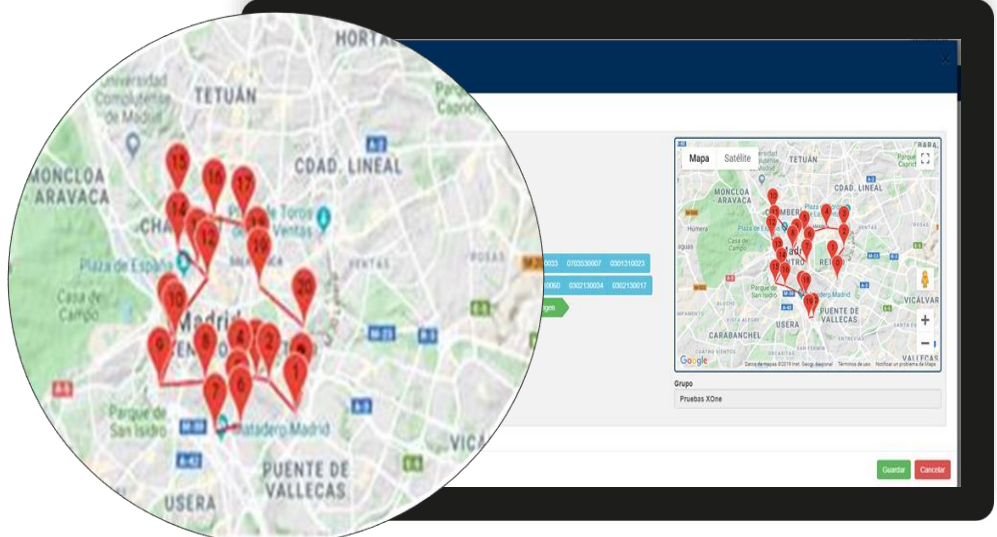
HORTALEZA

Universidad Complutense de Madrid

TETUÁN

MONCLOA ARAVACA

CDAD. LINEAL

Plaza de Toros de las Ventas

Plaza de España

VENTAS

Casa de Campo

Madrid

Parque de San Isidro

Matadero Madrid

PUENTE DE VALLECAS

USERA

15
16
17
14
12
18
19
20
10
9
8
4
3
2
5
7
6
1

0703100023
0703130007
0301310023
0300060
0302130034
0302130017

Mapa
Satélite

TETUÁN
MONCLOA ARAVACA
CDAD. LINEAL
Casa de Campo
Madrid CENTRO
RETIRO
Parque de San Isidro
Matadero Madrid
USERA
PUENTE DE VALLECAS
CARABANCHEL
VICÁLVARO
VALLECAS

Google
Datos de mapas ©2019 Inst. Geogr. Nacional
Términos de uso
Notificar un problema de Maps

Grupo
Pruebas XOne

Guardar
Cancelar